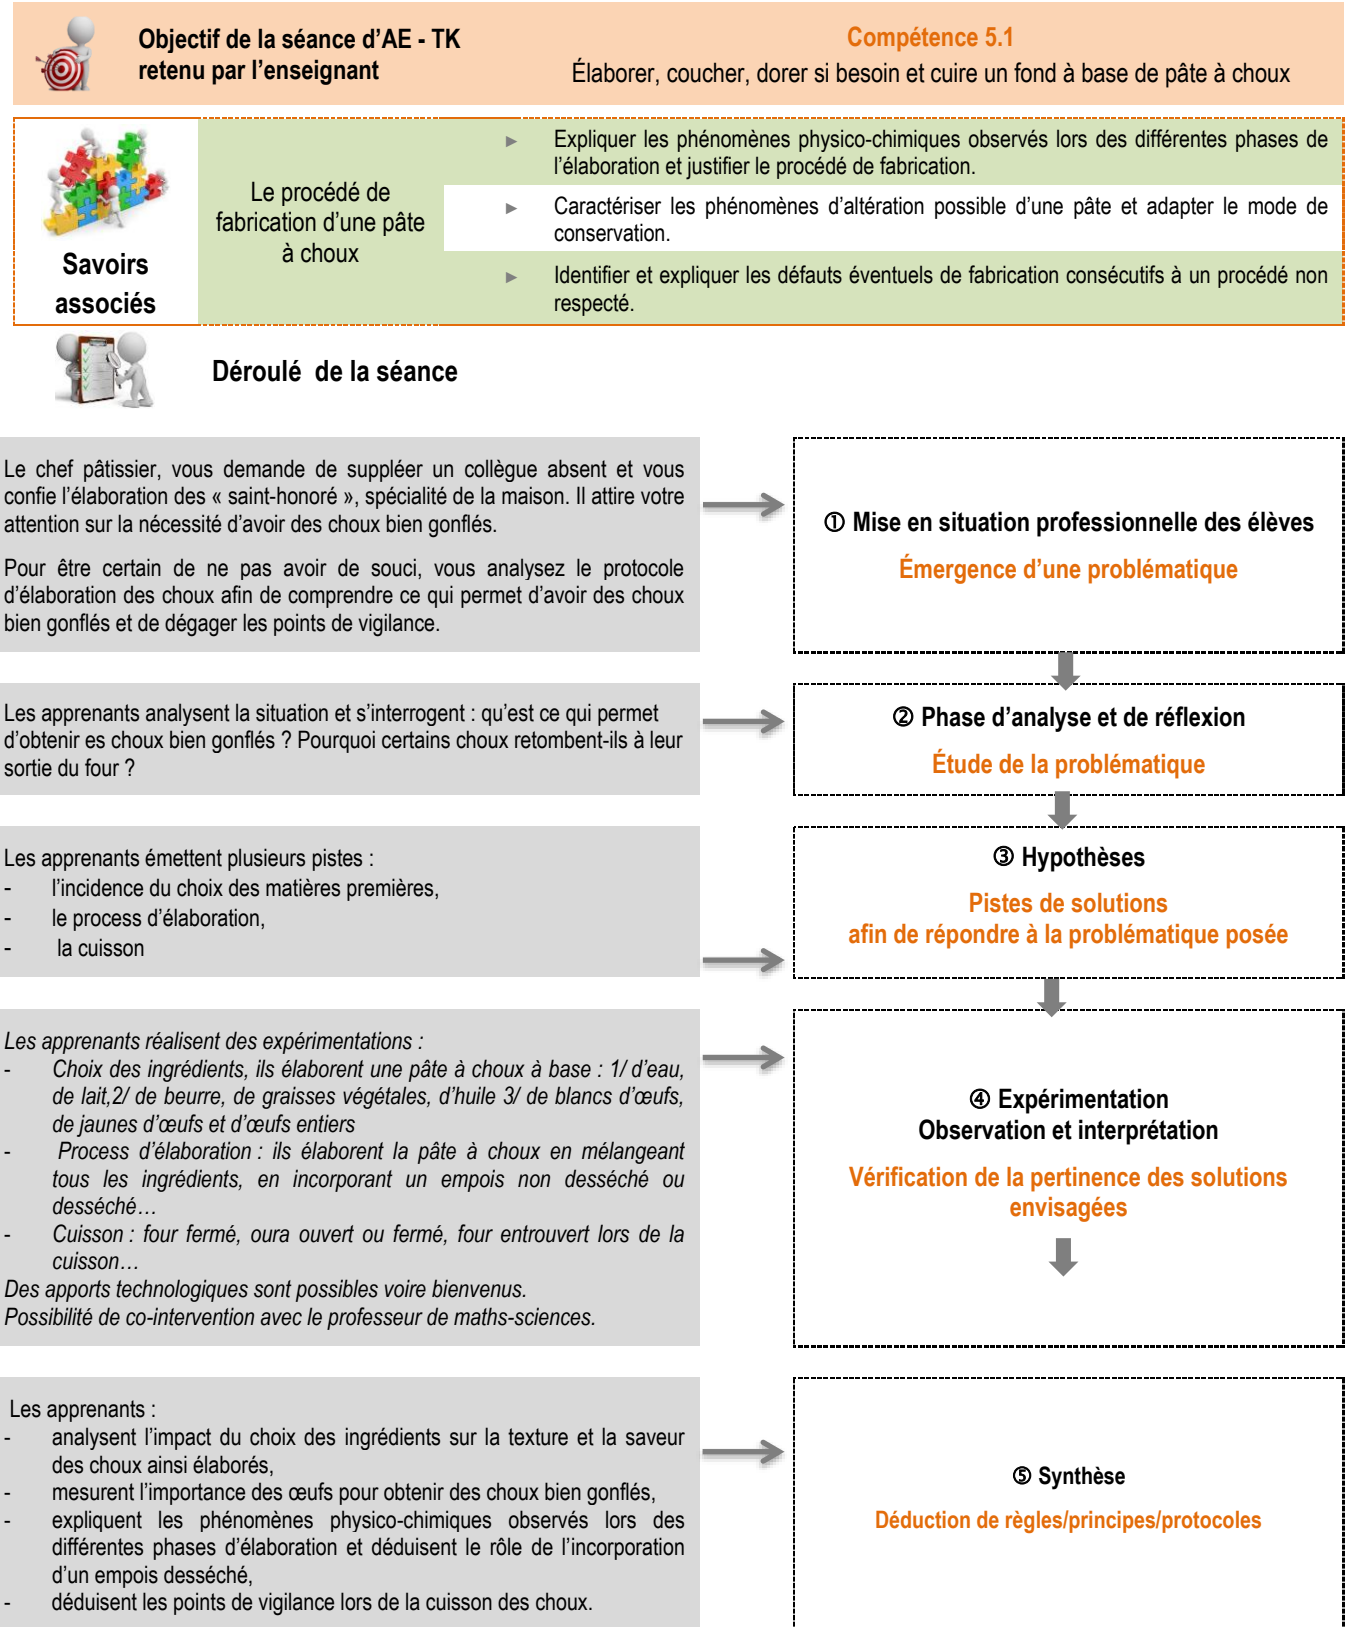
Objectif de la séance d'AE - TK retenu par l'enseignant

Compétence 5.1
Élaborer, coucher, dorer si besoin et cuire un fond à base de pâte à choux

Savoirs associés

Le procédé de fabrication d'une pâte à choux

▸ Expliquer les phénomènes physico-chimiques observés lors des différentes phases de l'élaboration et justifier le procédé de fabrication.

▸ Caractériser les phénomènes d'altération possible d'une pâte et adapter le mode de conservation.

▸ Identifier et expliquer les défauts éventuels de fabrication consécutifs à un procédé non respecté.

Déroulé de la séance

Le chef pâtissier, vous demande de suppléer un collègue absent et vous confie l'élaboration des « saint-honoré », spécialité de la maison. Il attire votre attention sur la nécessité d'avoir des choux bien gonflés.

Pour être certain de ne pas avoir de souci, vous analysez le protocole d'élaboration des choux afin de comprendre ce qui permet d'avoir des choux bien gonflés et de dégager les points de vigilance.

① Mise en situation professionnelle des élèves
Émergence d'une problématique

Les apprenants analysent la situation et s'interrogent : qu'est ce qui permet d'obtenir es choux bien gonflés ? Pourquoi certains choux retombent-ils à leur sortie du four ?

② Phase d'analyse et de réflexion
Étude de la problématique

Les apprenants émettent plusieurs pistes :
- l'incidence du choix des matières premières,
- le process d'élaboration,
- la cuisson

③ Hypothèses
Pistes de solutions
afin de répondre à la problématique posée

Les apprenants réalisent des expérimentations :
- Choix des ingrédients, ils élaborent une pâte à choux à base : 1/ d'eau, de lait,2/ de beurre, de graisses végétales, d'huile 3/ de blancs d'œufs, de jaunes d'œufs et d'œufs entiers
- Process d'élaboration : ils élaborent la pâte à choux en mélangeant tous les ingrédients, en incorporant un empois non desséché ou desséché…
- Cuisson : four fermé, oura ouvert ou fermé, four entrouvert lors de la cuisson…
Des apports technologiques sont possibles voire bienvenus.
Possibilité de co-intervention avec le professeur de maths-sciences.

④ Expérimentation
Observation et interprétation
Vérification de la pertinence des solutions envisagées

Les apprenants :
- analysent l'impact du choix des ingrédients sur la texture et la saveur des choux ainsi élaborés,
- mesurent l'importance des œufs pour obtenir des choux bien gonflés,
- expliquent les phénomènes physico-chimiques observés lors des différentes phases d'élaboration et déduisent le rôle de l'incorporation d'un empois desséché,
- déduisent les points de vigilance lors de la cuisson des choux.

⑤ Synthèse
Déduction de règles/principes/protocoles